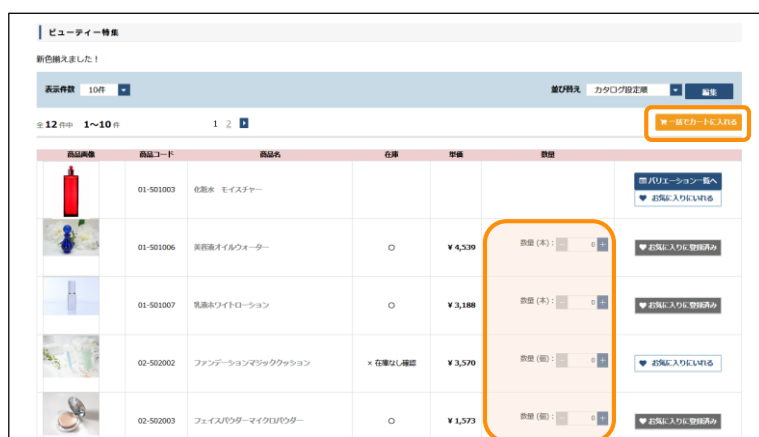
ビューティー特集

新色揃えました！

表示件数 10件

並び替え カタログ設定順 編集

全12件中 1〜10件

1 2

一括でカートに入れる

| 商品画像 | 商品コード | 商品名 | 在庫 | 単価 | 数量 | |
|---|---|---|---|---|---|---|
| | 01-501003 | 化粧水 モイスチャー | | | | バリエーション一覧へ お気に入りにいれる |
| | 01-501006 | 美容液オイルウォーター | ○ | ¥ 4,539 | 数量 (本) : - 0 + | お気に入りに登録済み |
| | 01-501007 | 乳液ホワイトローション | ○ | ¥ 3,188 | 数量 (本) : - 0 + | お気に入りに登録済み |
| | 02-502002 | ファンデーションマジッククッション | × 在庫なし確認 | ¥ 3,570 | 数量 (個) : - 0 + | お気に入りにいれる |
| | 02-502003 | フェイスパウダーマイクロパウダー | ○ | ¥ 1,573 | 数量 (個) : - 0 + | お気に入りに登録済み |